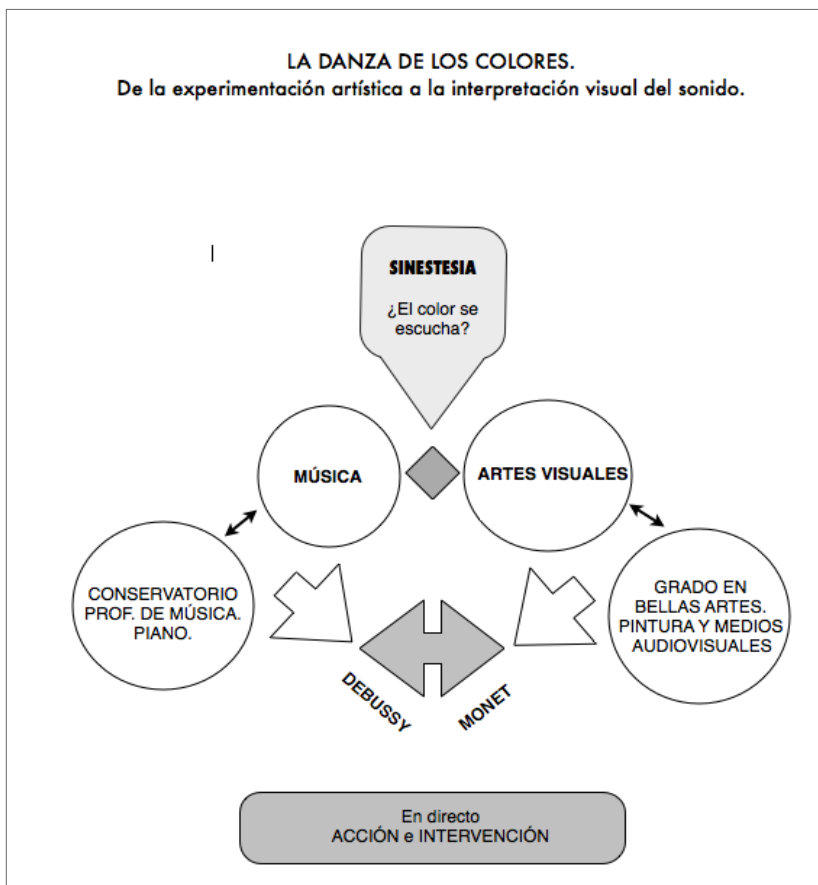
LA DANZA DE LOS COLORES.
De la experimentación artística a la interpretación visual del sonido.

SINESTESIA

¿El color se escucha?

MÚSICA

ARTES VISUALES

CONSERVATORIO PROF. DE MÚSICA. PIANO.

GRADO EN BELLAS ARTES. PINTURA Y MEDIOS AUDIOVISUALES

DEBUSSY

MONET

En directo
ACCIÓN e INTERVENCIÓN